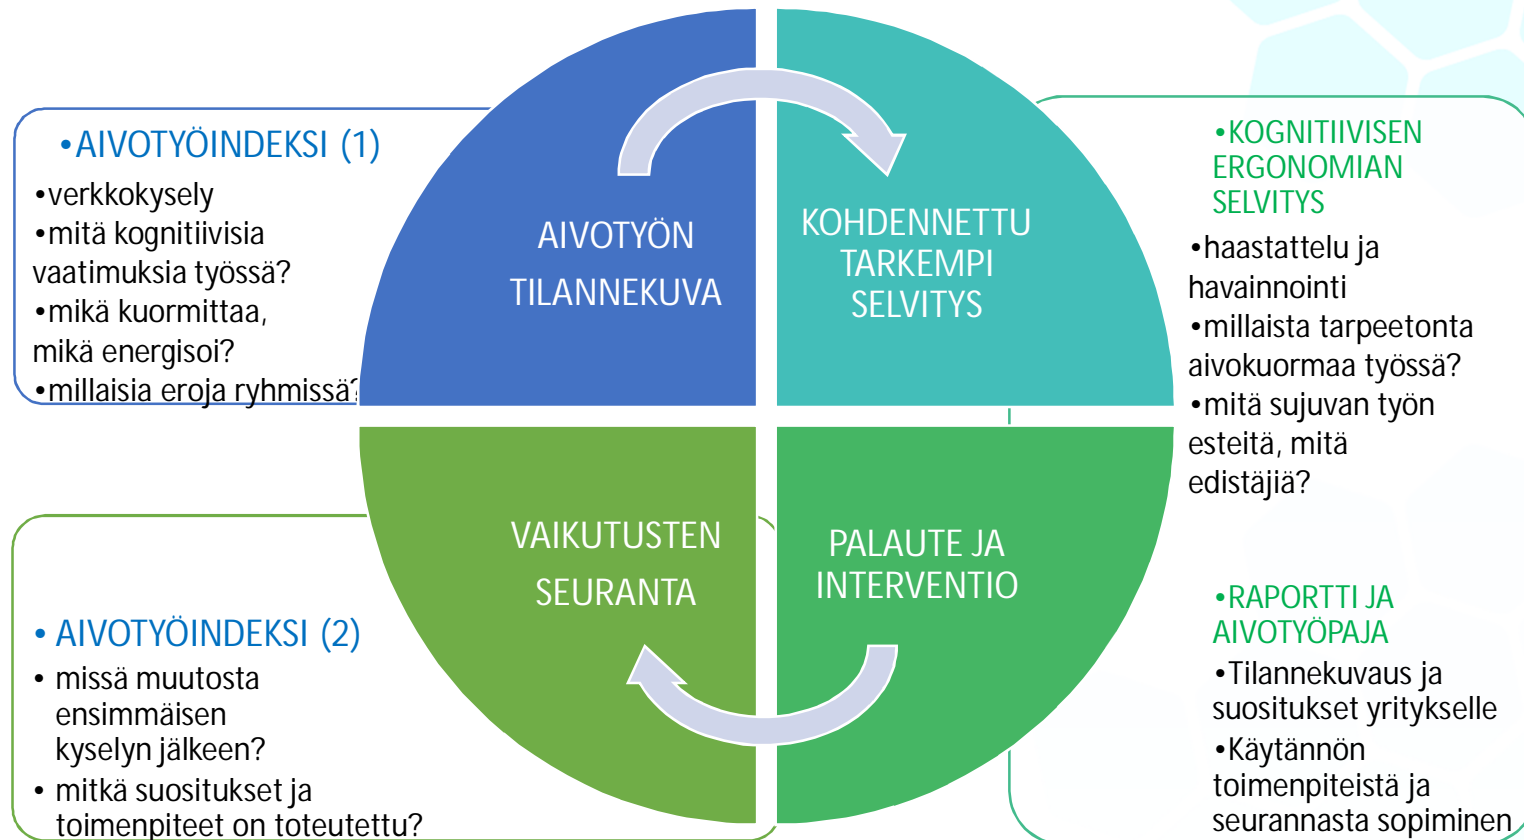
•AIVOTYÖINDEKSI (1)
•verkkokysely
•mitä kognitiivisia vaatimuksia työssä?
•mikä kuormittaa, mikä energisoi?
•millaisia eroja ryhmissä?

AIVOTYÖN TILANNEKUVA

KOHDENNETTU TARKEMPI SELVITYS

•KOGNITIIVISEN ERGONOMIAN SELVITYS
•haastattelu ja havainnointi
•millaista tarpeetonta aivokuormaa työssä?
•mitä sujuvan työn esteitä, mitä edistäjiä?

VAIKUTUSTEN SEURANTA

PALAUTE JA INTERVENTIO

• AIVOTYÖINDEKSI (2)
• missä muutosta ensimmäisen kyselyn jälkeen?
• mitkä suositukset ja toimenpiteet on toteutettu?

•RAPORTTI JA AIVOTYÖPAJA
•Tilannekuvaus ja suositukset yritykselle
•Käytännön toimenpiteistä ja seurannasta sopiminen